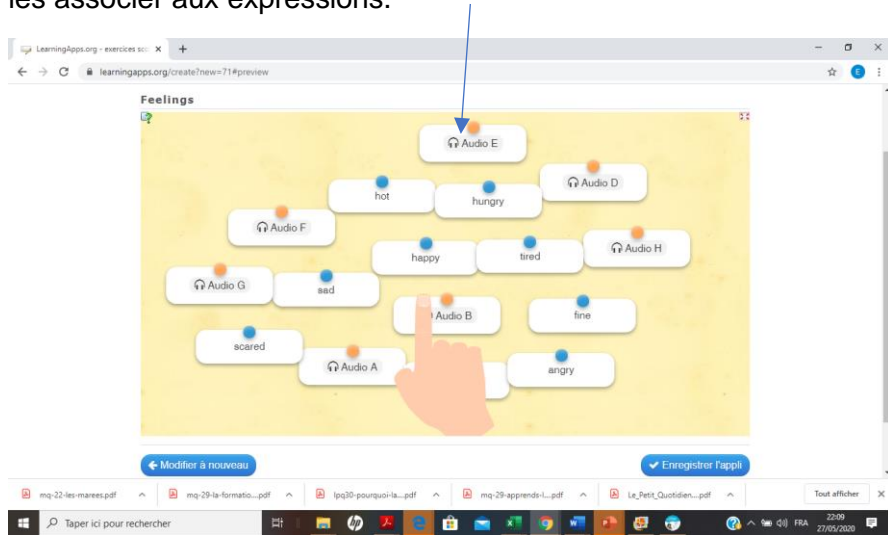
les associer aux expressions.

LearningApps.org - exercices sco ×  +

learningapps.org/create?new=71#preview

Feelings

Audio E
Audio D
hot
hungry
Audio F
happy
tired
Audio H
Audio G
sad
Audio B
fine
scared
Audio A
angry

← Modifier à nouveau
✔ Enregistrer l'appli

mq-22-les-marees.pdf
mq-29-la-formatio....pdf
lpq30-pourquoi-la....pdf
mq-29-apprends-l....pdf
Le_Petit_Quotidien....pdf
Tout afficher

Taper ici pour rechercher
FRA
22:09
27/05/2020